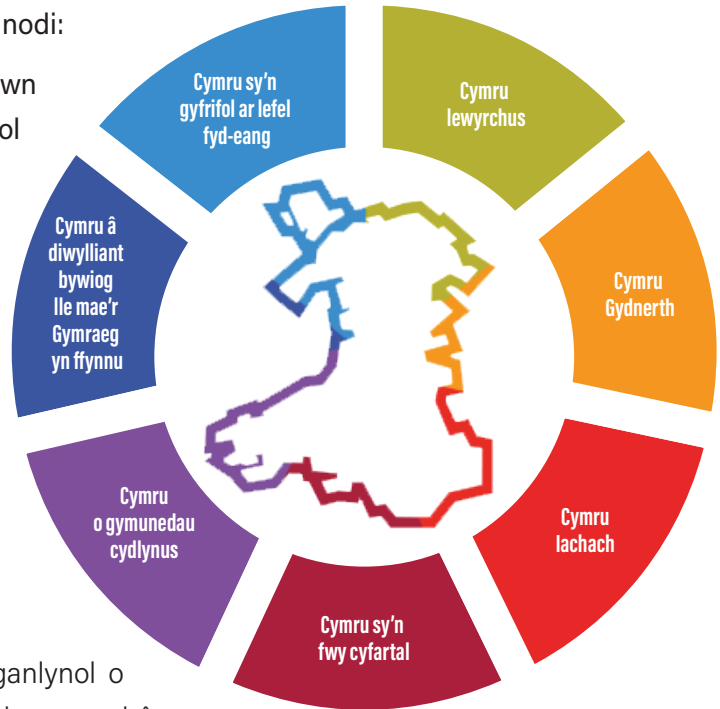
nodi:

wn

ol

Cymru sy'n gyfrifol ar lefel fyd-eang

Cymru lewyrchus

Cymru Gydnerth

Cymru Iachach

Cymru sy'n fwy cyfartal

Cymru o gymunedau cydlynus

Cymru â diwylliant bywiog lle mae'r Gymraeg yn ffynnu

ganlynol o